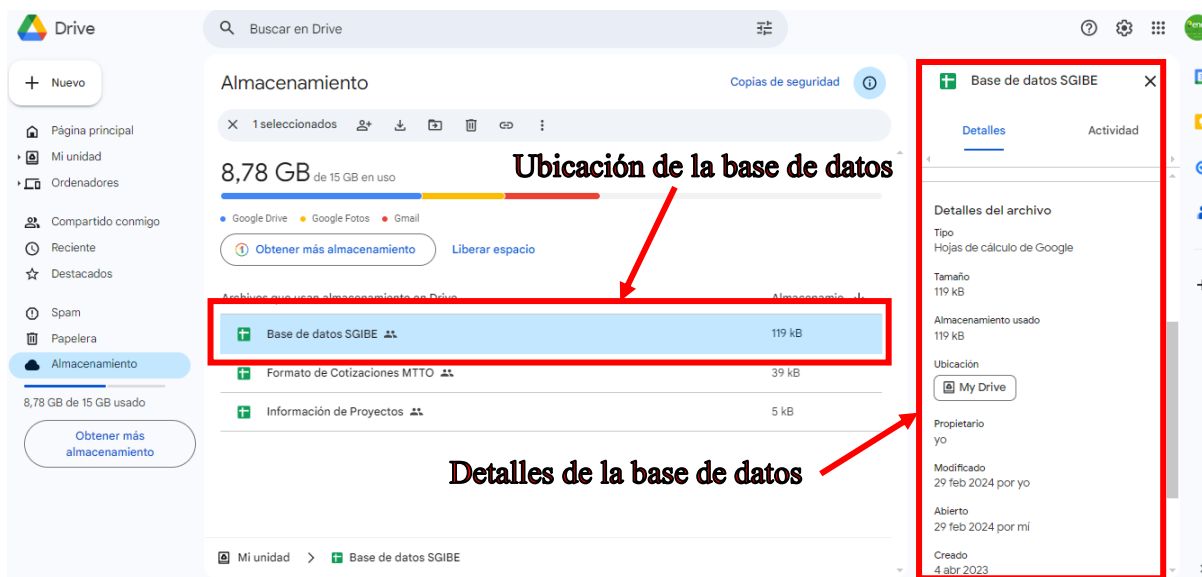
Drive

Buscar en Drive

Nuevo

Página principal
Mi unidad
Ordenadores

Compartido conmigo
Reciente
Destacados

Spam
Papelera
Almacenamiento

8,78 GB de 15 GB usado

Obtener más almacenamiento

Almacenamiento

Copias de seguridad

1 seleccionados

8,78 GB de 15 GB en uso

Ubicación de la base de datos

Google Drive • Google Fotos • Gmail

Obtener más almacenamiento Liberar espacio

Archivos que usan almacenamiento en Drive Almacenamie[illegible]

| | |
|---|---|
| Base de datos SGIBE | 119 kB |
| Formato de Cotizaciones MTTO | 39 kB |
| Información de Proyectos | 5 kB |

Detalles de la base de datos

Mi unidad > Base de datos SGIBE

Base de datos SGIBE

Detalles Actividad

Detalles del archivo
Tipo
Hojas de cálculo de Google
Tamaño
119 kB
Almacenamiento usado
119 kB
Ubicación
My Drive
Propietario
yo
Modificado
29 feb 2024 por yo
Abierto
29 feb 2024 por mí
Creado
4 abr 2023